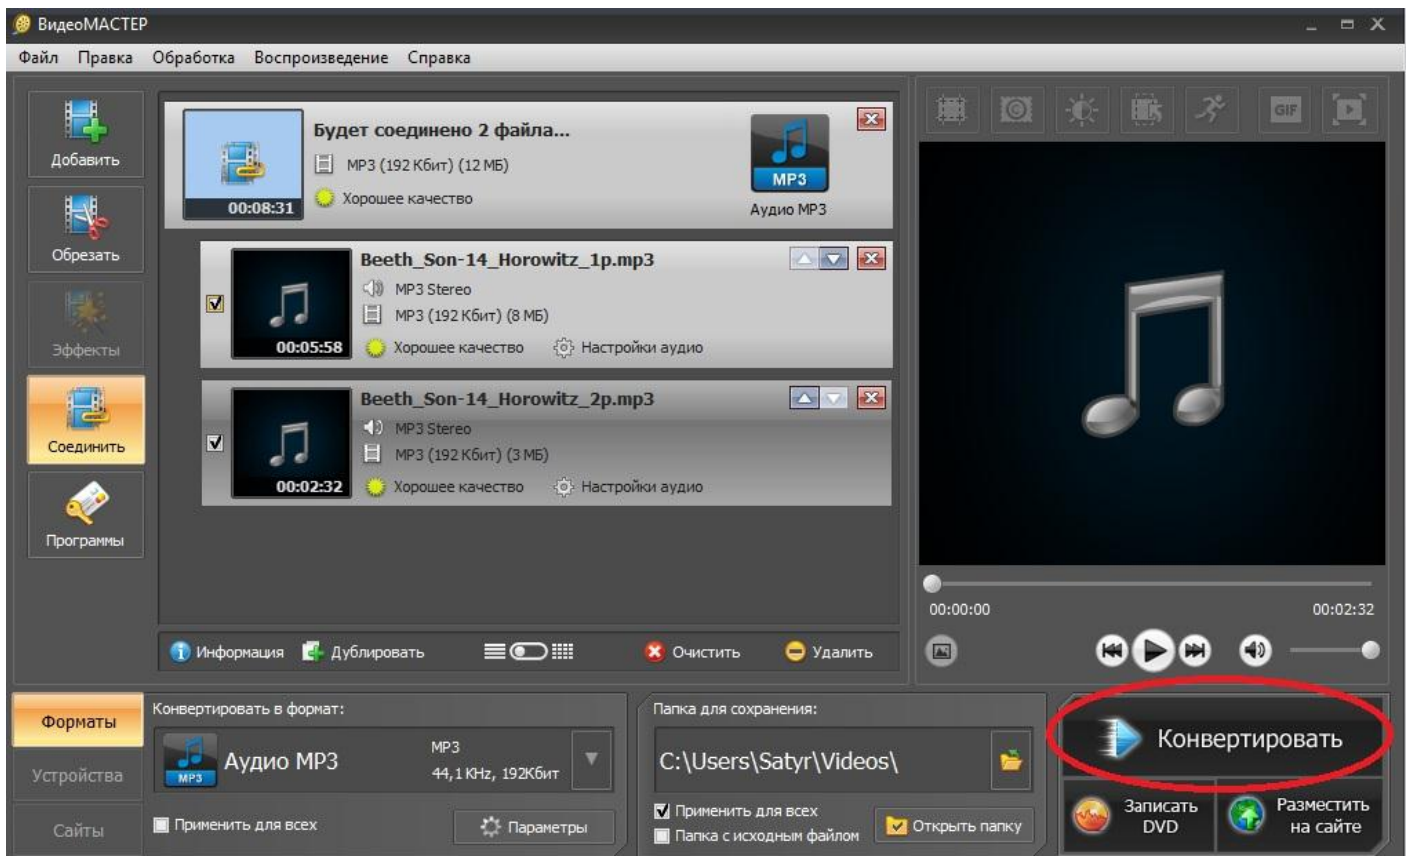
ВидеоМАСТЕР

Файл Правка Обработка Воспроизведение Справка

Добавить
Обрезать
Эффекты
Соединить
Программы

Будет соединено 2 файла...
MP3 (192 Кбит) (12 МБ)
Хорошее качество
00:08:31
MP3
Аудио MP3

Beeth_Son-14_Horowitz_1p.mp3
MP3 Stereo
MP3 (192 Кбит) (8 МБ)
00:05:58
Хорошее качество
Настройки аудио

Beeth_Son-14_Horowitz_2p.mp3
MP3 Stereo
MP3 (192 Кбит) (3 МБ)
00:02:32
Хорошее качество
Настройки аудио

GIF

00:00:00
00:02:32

Информация Дублировать Очистить Удалить

Форматы
Устройства
Сайты

Конвертировать в формат:
MP3
Аудио MP3
MP3
44,1 KHz, 192Кбит
Применить для всех
Параметры

Папка для сохранения:
C:\Users\Satyr\Videos\
Применить для всех
Папка с исходным файлом
Открыть папку

Конвертировать
Записать DVD
Разместить на сайте